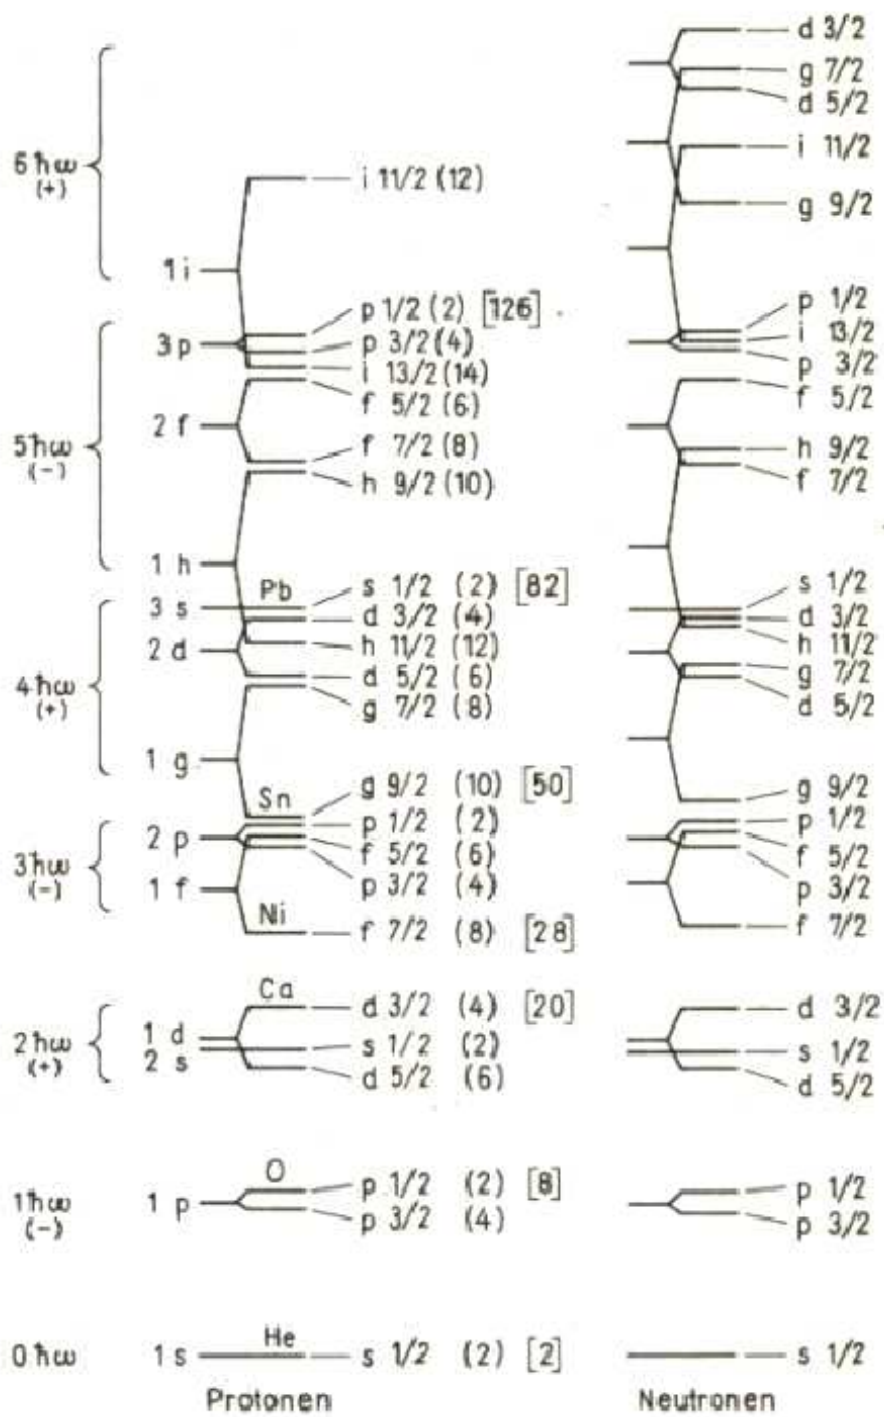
d 3/2
g 7/2
d 5/2
i 11/2
g 9/2
p 1/2
i 13/2
p 3/2
f 5/2
h 9/2
f 7/2
s 1/2
d 3/2
h 11/2
g 7/2
d 5/2
g 9/2
p 1/2
f 5/2
p 3/2
f 7/2
d 3/2
s 1/2
d 5/2
p 1/2
p 3/2
s 1/2

$6\hbar\omega$ (+)
1i — i 11/2 (12)

$5\hbar\omega$ (-)
3p — p 1/2 (2) [126]
p 3/2 (4)
i 13/2 (14)
2f — f 5/2 (6)
f 7/2 (8)
h 9/2 (10)
1h

$4\hbar\omega$ (+)
Pb
3s — s 1/2 (2) [82]
d 3/2 (4)
2d — h 11/2 (12)
d 5/2 (6)
g 7/2 (8)
1g

$3\hbar\omega$ (-)
Sn
g 9/2 (10) [50]
2p — p 1/2 (2)
f 5/2 (6)
1f — p 3/2 (4)
Ni
f 7/2 (8) [28]

$2\hbar\omega$ (+)
Ca
1d — d 3/2 (4) [20]
2s — s 1/2 (2)
d 5/2 (6)

$1\hbar\omega$ (-)
O
1p — p 1/2 (2) [8]
p 3/2 (4)

$0\hbar\omega$
He
1s — s 1/2 (2) [2]

Protonen

Neutronen